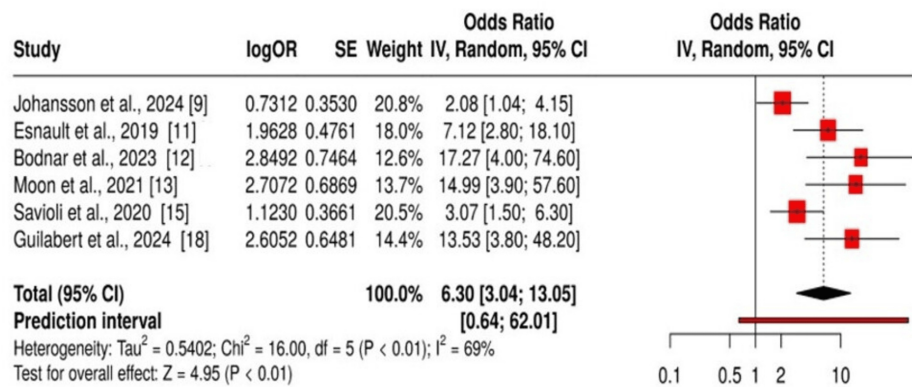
| Study | logOR | SE | Weight | Odds Ratio IV, Random, 95% CI |
|---|---|---|---|---|
| Johansson et al., 2024 [9] | 0.7312 | 0.3530 | 20.8% | 2.08 [1.04; 4.15] |
| Esnault et al., 2019 [11] | 1.9628 | 0.4761 | 18.0% | 7.12 [2.80; 18.10] |
| Bodnar et al., 2023 [12] | 2.8492 | 0.7464 | 12.6% | 17.27 [4.00; 74.60] |
| Moon et al., 2021 [13] | 2.7072 | 0.6869 | 13.7% | 14.99 [3.90; 57.60] |
| Savioli et al., 2020 [15] | 1.1230 | 0.3661 | 20.5% | 3.07 [1.50; 6.30] |
| Guilabert et al., 2024 [18] | 2.6052 | 0.6481 | 14.4% | 13.53 [3.80; 48.20] |
| Total (95% CI) | | | 100.0% | 6.30 [3.04; 13.05] |
| Prediction interval | | | | [0.64; 62.01] |

Heterogeneity: $Tau^2 = 0.5402$; $Chi^2 = 16.00$, df = 5 (P < 0.01); $I^2 = 69\%$
Test for overall effect: Z = 4.95 (P < 0.01)

Odds Ratio
IV, Random, 95% CI

0.1 0.5 1 2 10